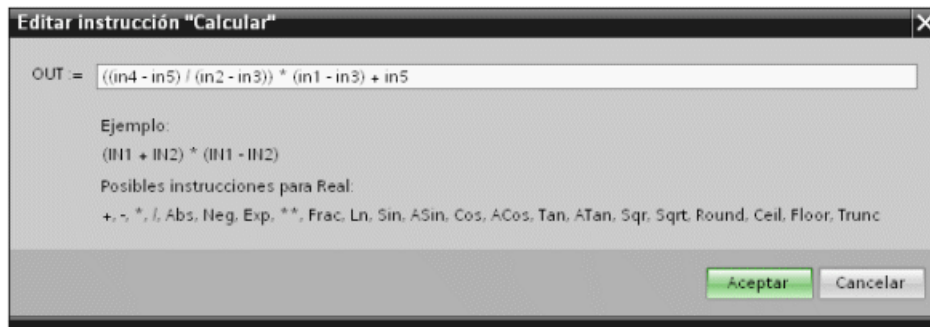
Editar instrucción "Calcular"

OUT := ((in4 - in5) / (in2 - in3)) * (in1 - in3) + in5

Ejemplo:

(IN1 + IN2) * (IN1 - IN2)

Posibles instrucciones para Real:

+, -, *, /, Abs, Neg, Exp, **, Frac, Ln, Sin, ASin, Cos, ACos, Tan, ATan, Sqr, Sqrt, Round, Ceil, Floor, Trunc

Aceptar Cancelar